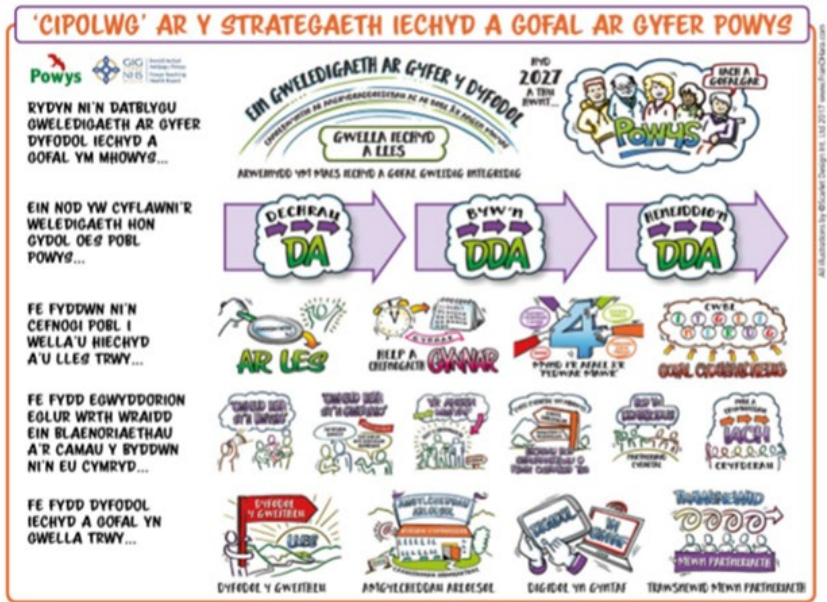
'CIPOLWG' AR Y STRATEGAETH IECHYD A GOFAL AR GYFER POWYS

Powys

GIG NHS Bwrdd Iechyd Addysgu Powys Powys Teaching Health Board

RYDYN NI'N DATBLYGU GWELEDIGAETH AR GYFER DYFODOL IECHYD A GOFAL YM MHOWYS...

EIN GWELEDIGAETH AR GYFER Y DYFODOL

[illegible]

GWELLA IECHYD A LLES

ARWEINYDD YM MAES IECHYD A GOFAL GWLEDIG INTEGREDIG

ERBYN 2027 A THU HWNT...

IACH A GOFALGAR

POWYS

EIN NOD YW CYFLAWNI'R WELEDIGAETH HON GYDOL OES POBL POWYS...

DECHRAU DA

BYW'N DDA

HENEIDDIO'N DDA

FE FYDDWN NI'N CEFNOGI POBL I WELLA'U HIECHYD A'U LLES TRWY...

AR LES

HELP A CHEFNOGAETH GYNNAR

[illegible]

GOFAL CYDGYSYLLTIEDIG

FE FYDD EGWYDDORION EGLUR WRTH WRAIDD EIN BLAENORIAETHAU A'R CAMAU Y BYDDWN NI'N EU CYMRYD...

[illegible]

IACH

CRYFDERAU

FE FYDD DYFODOL IECHYD A GOFAL YN GWELLA TRWY...

DYFODOL Y GWEITHLU

AMGYLCHEDDAU ARLOESOL

DIGIDOL YN GYNTAF

TRAWSNEWID MEWN PARTNERIAETH

All illustrations by ©Scarlet Design Int. Ltd 2017